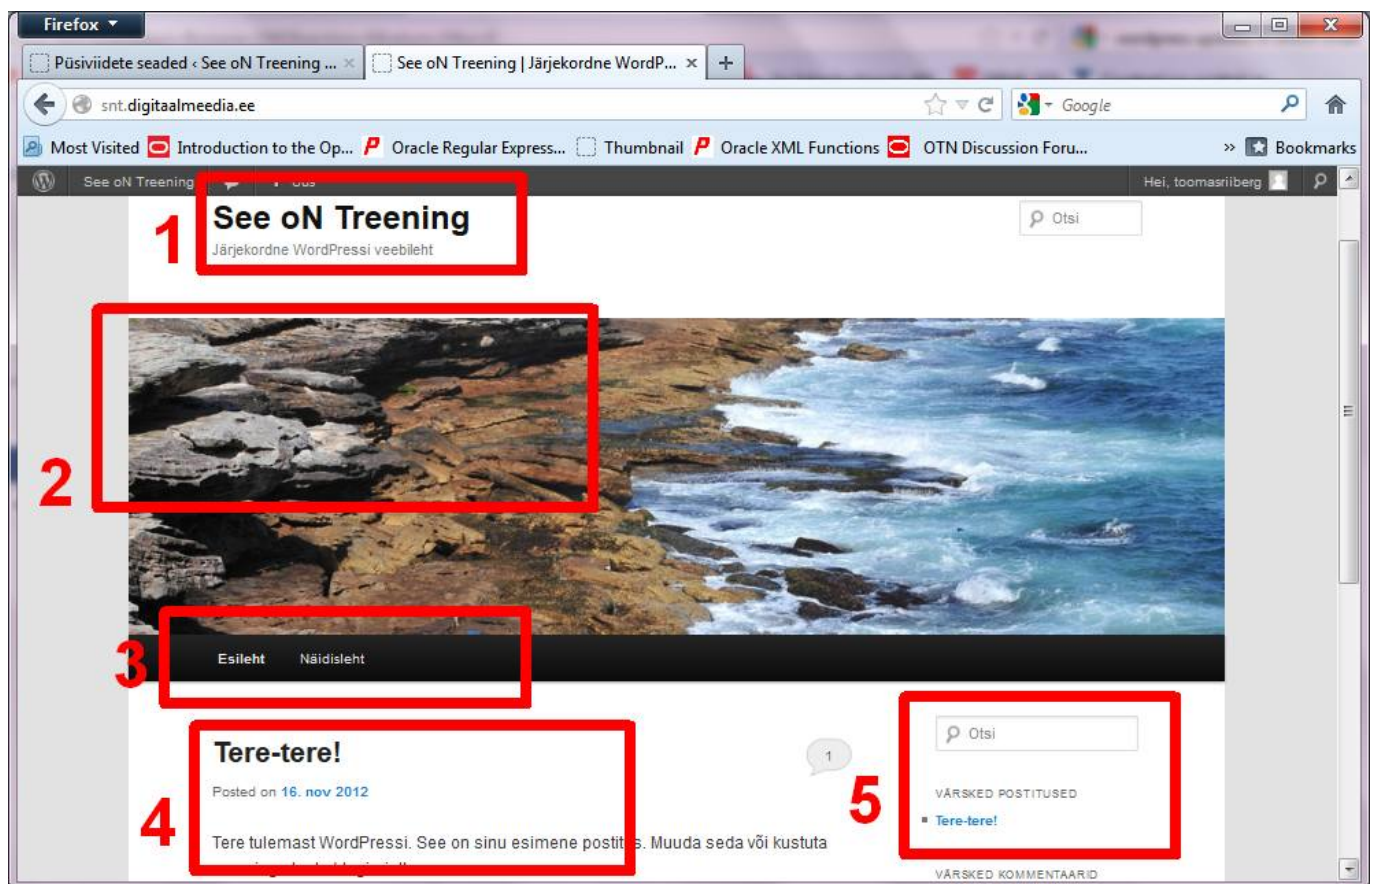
Firefox

Püsiviidete seaded ‹ See oN Treening ... ×

See oN Treening | Järjekordne WordP... ×

+

snt.digitaalmeedia.ee

Google

Most Visited Introduction to the Op... Oracle Regular Express... Thumbnail Oracle XML Functions OTN Discussion Foru... » Bookmarks

See oN Treening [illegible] Uus

Hei, toomasriiberg

1

See oN Treening

Järjekordne WordPressi veebileht

Otsi

2

3

Esileht Näidisleht

Tere-tere!

Posted on 16. nov 2012

4

Tere tulemast WordPressi. See on sinu esimene postit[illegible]s. Muuda seda või kustuta

1

5

Otsi

VÄRSKED POSTITUSED

Tere-tere!

VÄRSKED KOMMENTAARID